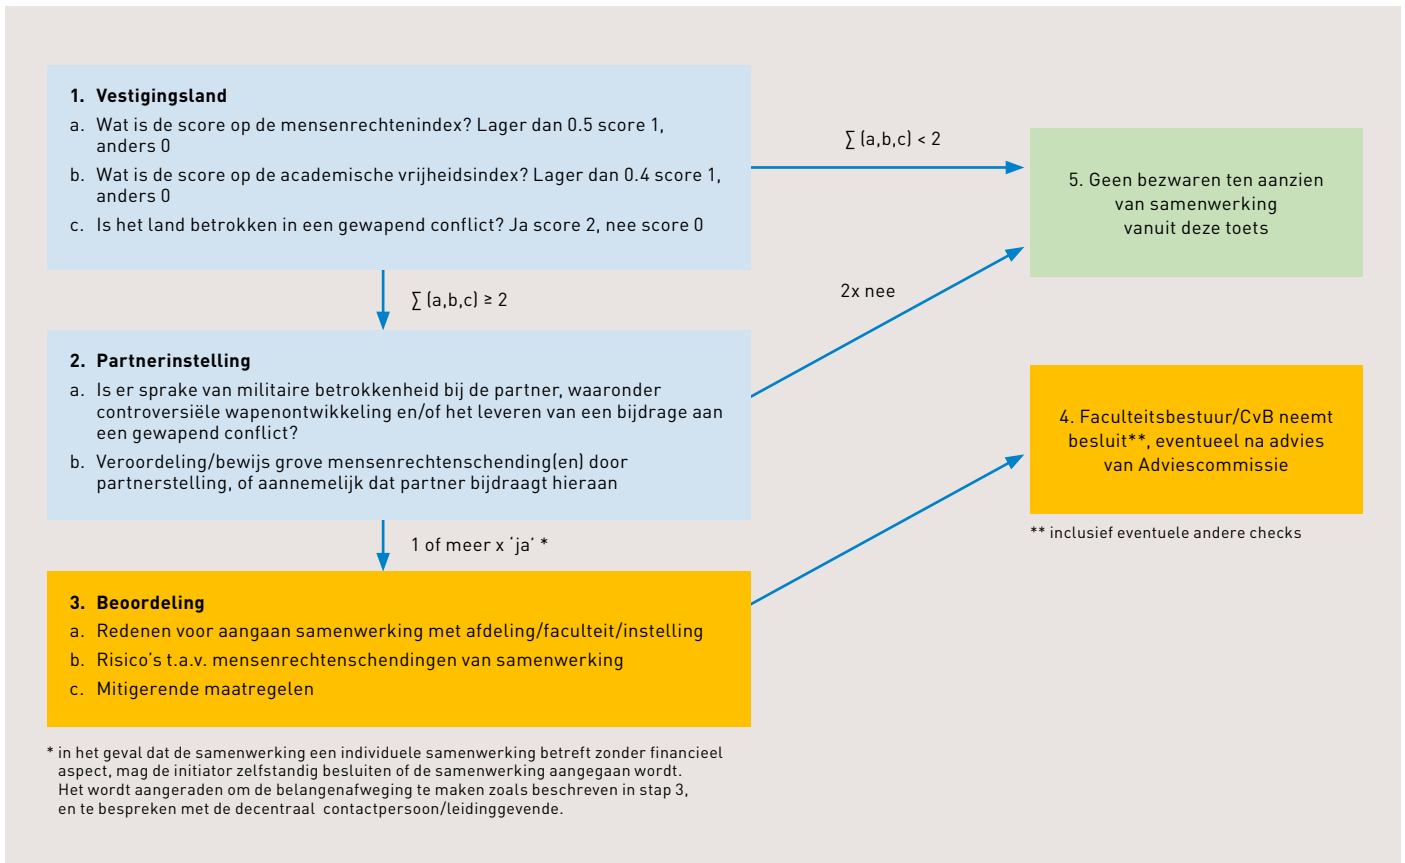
1. **Vestigingsland**

a. Wat is de score op de mensenrechtenindex? Lager dan 0.5 score 1, anders 0

b. Wat is de score op de academische vrijheidsindex? Lager dan 0.4 score 1, anders 0

c. Is het land betrokken in een gewapend conflict? Ja score 2, nee score 0

$\sum (a,b,c) < 2$

5. Geen bezwaren ten aanzien van samenwerking vanuit deze toets

$\sum (a,b,c) \geq 2$

2x nee

2. **Partnerinstelling**

a. Is er sprake van militaire betrokkenheid bij de partner, waaronder controversiële wapenontwikkeling en/of het leveren van een bijdrage aan een gewapend conflict?

b. Veroordeling/bewijs grove mensenrechtenschending(en) door partnerstelling, of aannemelijk dat partner bijdraagt hieraan

4. Faculteitsbestuur/CvB neemt besluit**, eventueel na advies van Adviescommissie

** inclusief eventuele andere checks

1 of meer x 'ja' *

3. **Beoordeling**

a. Redenen voor aangaan samenwerking met afdeling/faculteit/instelling

b. Risico's t.a.v. mensenrechtenschendingen van samenwerking

c. Mitigerende maatregelen

* in het geval dat de samenwerking een individuele samenwerking betreft zonder financieel aspect, mag de initiator zelfstandig besluiten of de samenwerking aangegaan wordt. Het wordt aangeraden om de belangenafweging te maken zoals beschreven in stap 3, en te bespreken met de decentraal contactpersoon/leidinggevende.